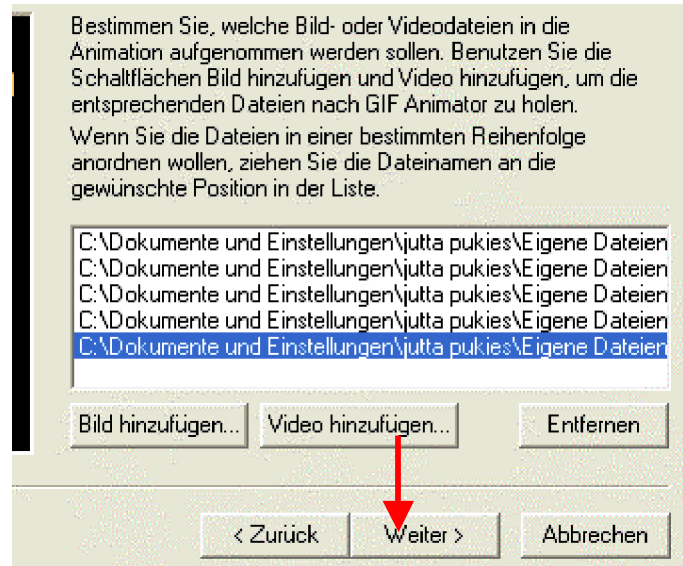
Bestimmen Sie, welche Bild- oder Videodateien in die Animation aufgenommen werden sollen. Benutzen Sie die Schaltflächen Bild hinzufügen und Video hinzufügen, um die entsprechenden Dateien nach GIF Animator zu holen.

Wenn Sie die Dateien in einer bestimmten Reihenfolge anordnen wollen, ziehen Sie die Dateinamen an die gewünschte Position in der Liste.

C:\Dokumente und Einstellungen\jutta pukies\Eigene Dateien
C:\Dokumente und Einstellungen\jutta pukies\Eigene Dateien
C:\Dokumente und Einstellungen\jutta pukies\Eigene Dateien
C:\Dokumente und Einstellungen\jutta pukies\Eigene Dateien
C:\Dokumente und Einstellungen\jutta pukies\Eigene Dateien

Bild hinzufügen... Video hinzufügen... Entfernen

< Zurück Weiter > Abbrechen